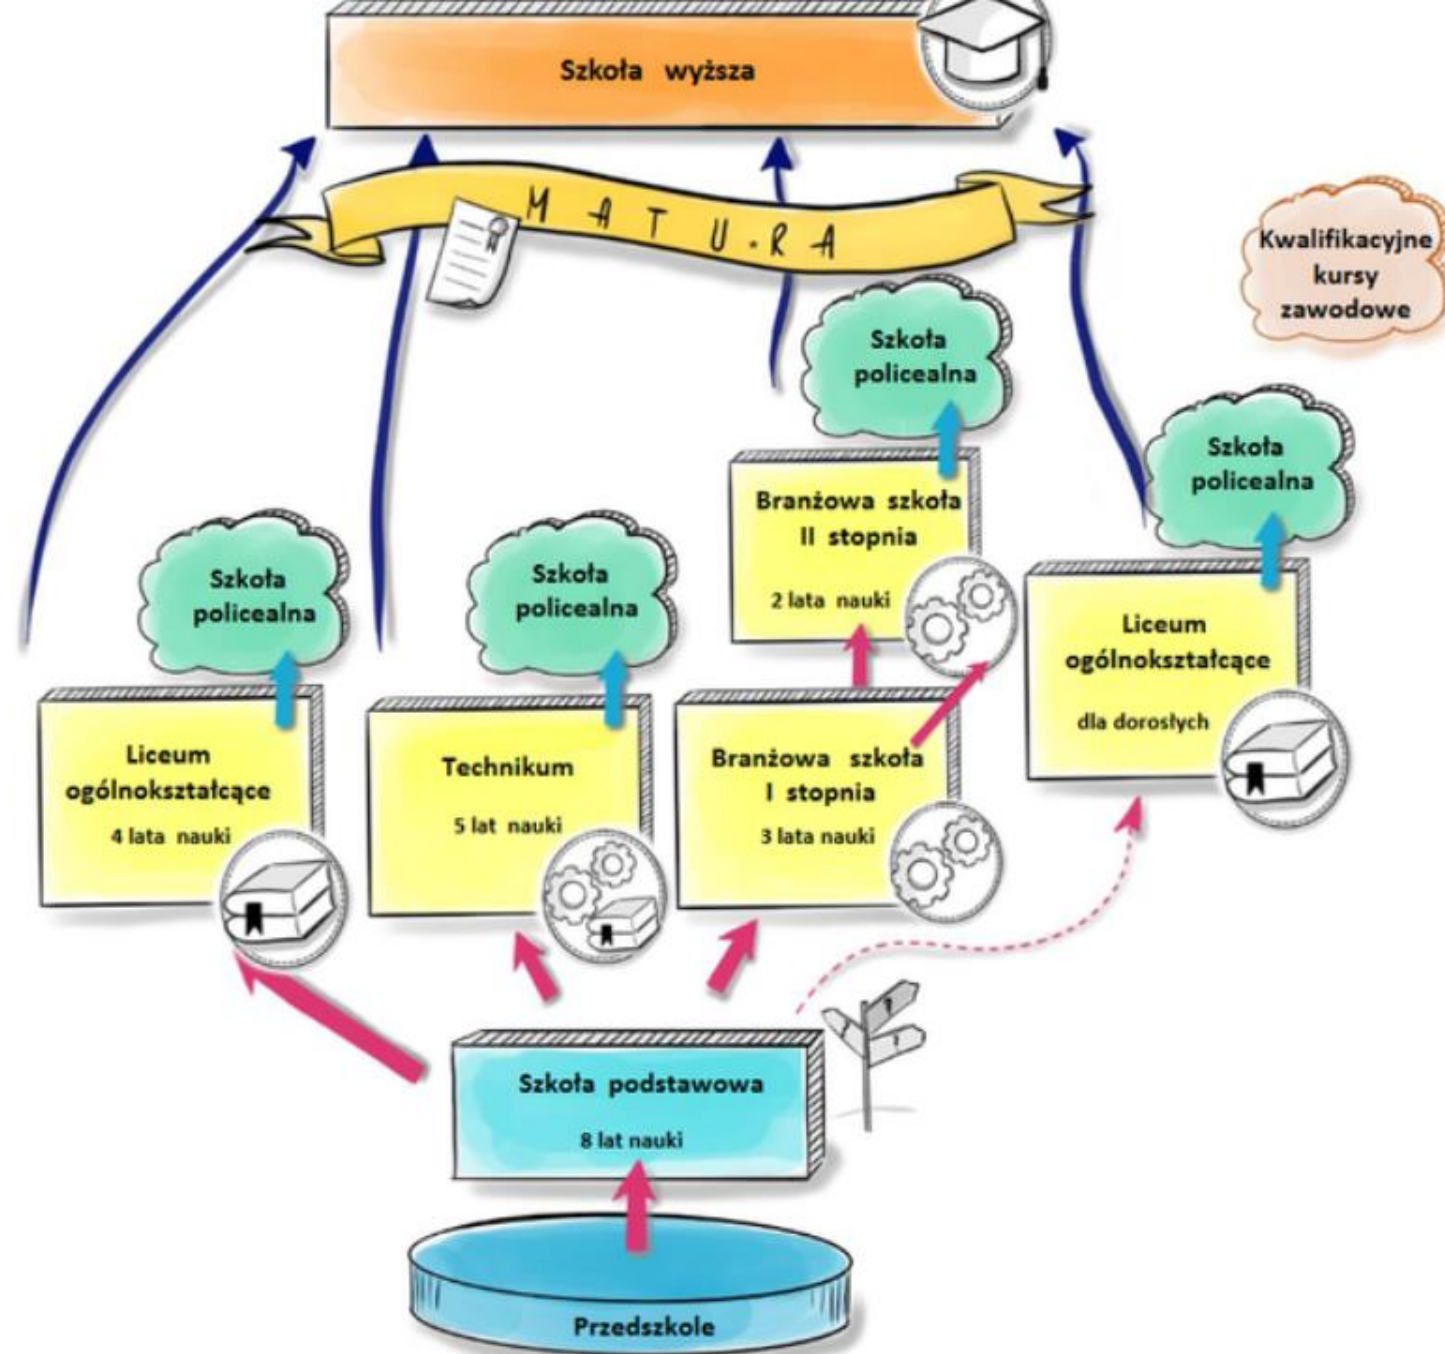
Szkoła wyższa

M A T U R A

Kwalifikacyjne kursy zawodowe

Szkoła policealna

Szkoła policealna

Branżowa szkoła II stopnia

2 lata nauki

Szkoła policealna

Szkoła policealna

Liceum ogólnokształcące

dla dorosłych

Liceum ogólnokształcące

4 lata nauki

Technikum

5 lat nauki

Branżowa szkoła I stopnia

3 lata nauki

Szkoła podstawowa

8 lat nauki

Przedszkole